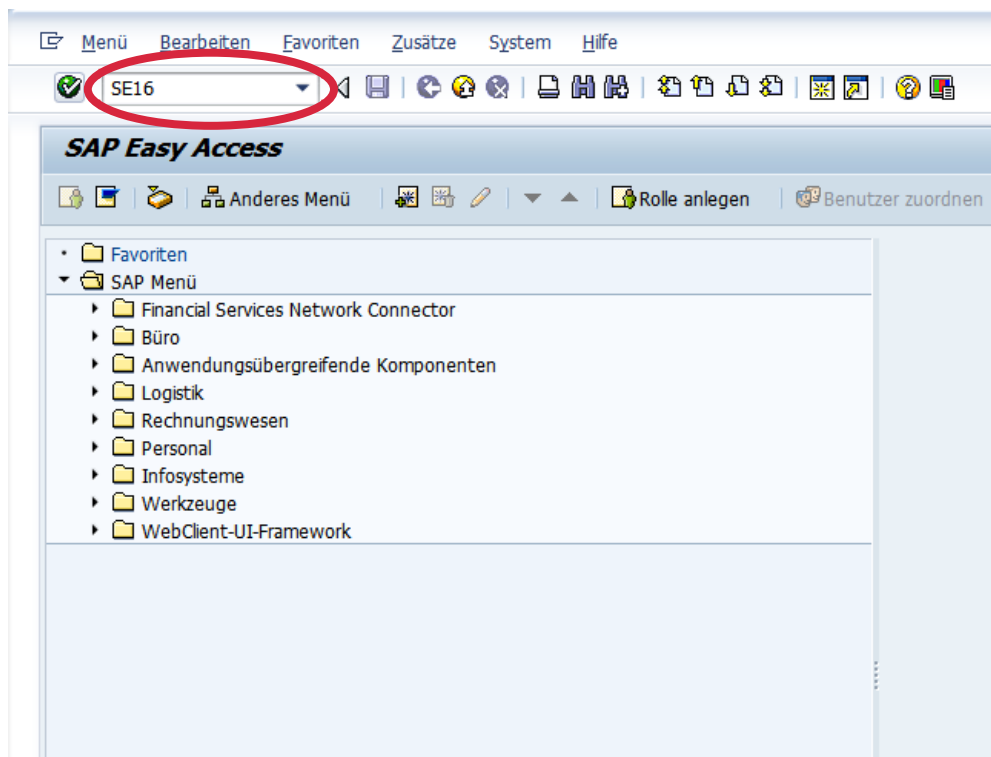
Menü Bearbeiten Favoriten Zusätze System Hilfe

SE16

SAP Easy Access

Anderes Menü Rolle anlegen Benutzer zuordnen

Favoriten
SAP Menü
Financial Services Network Connector
Büro
Anwendungsübergreifende Komponenten
Logistik
Rechnungswesen
Personal
Infosysteme
Werkzeuge
WebClient-UI-Framework